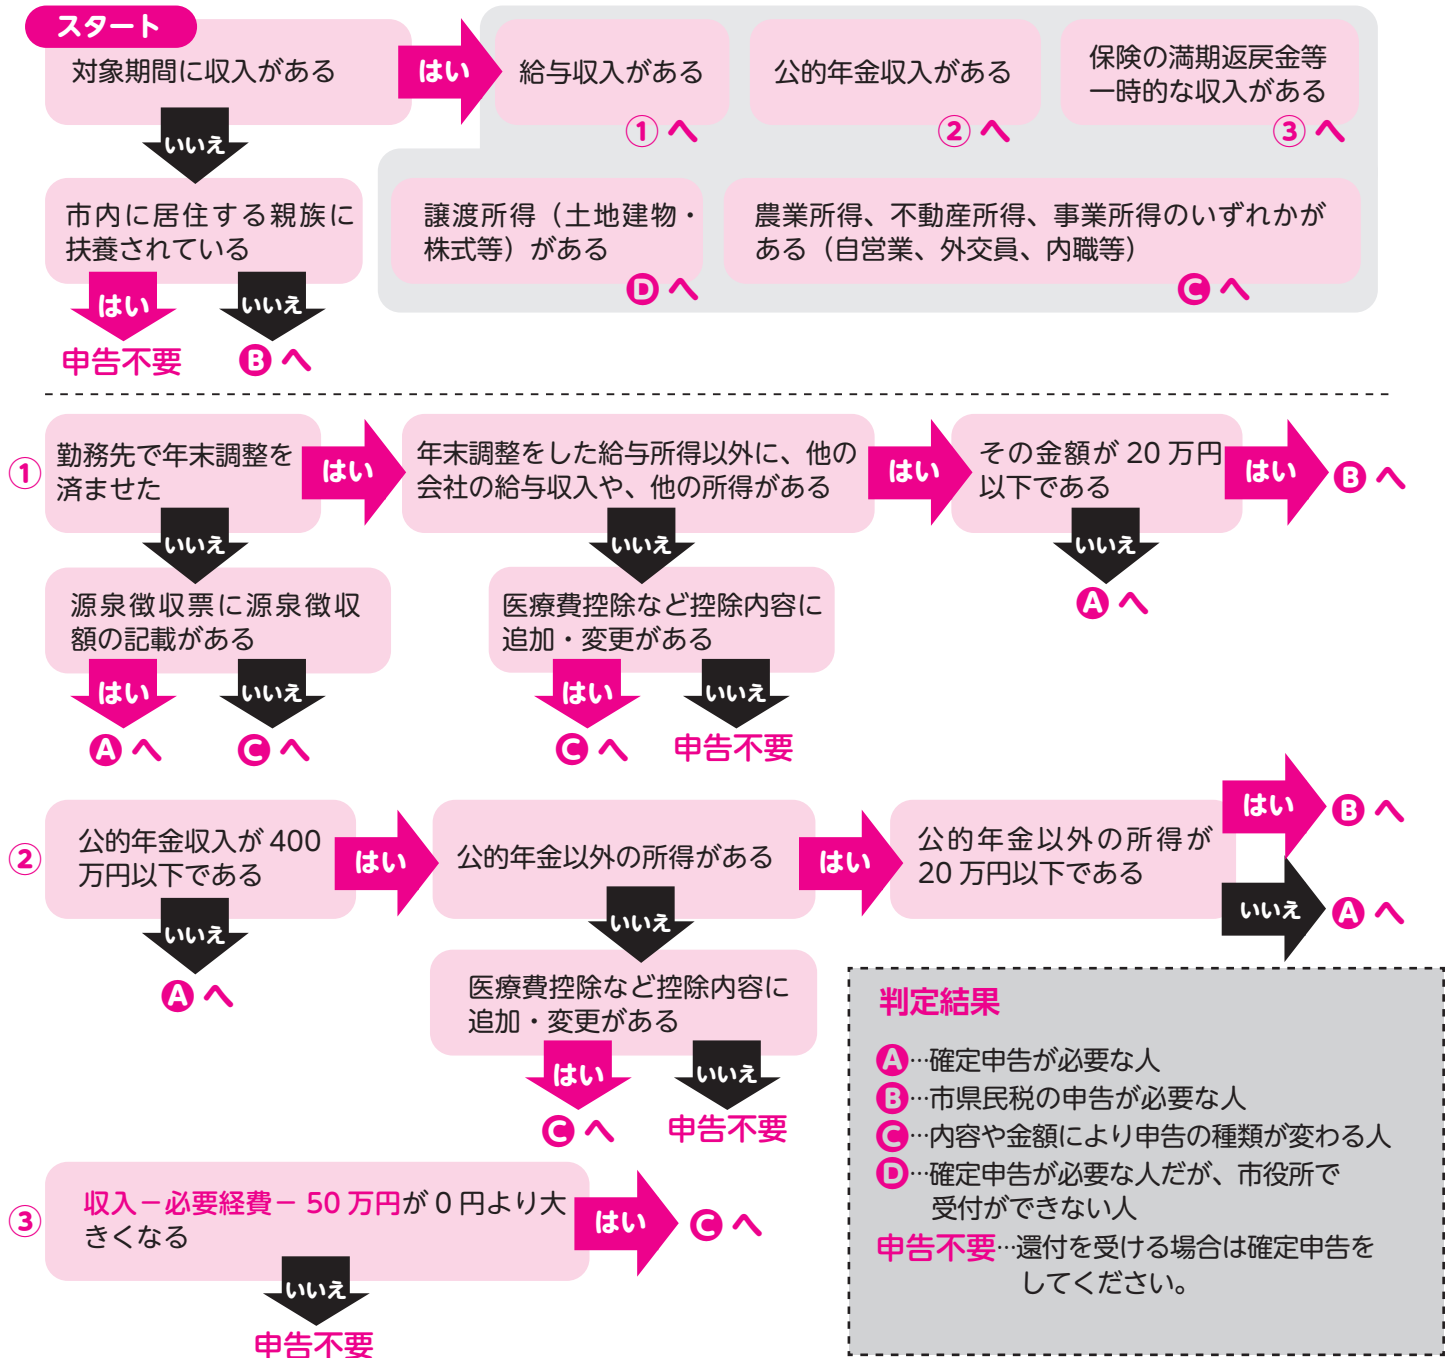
スタート

対象期間に収入がある

はい

給与収入がある
①へ

公的年金収入がある
②へ

保険の満期返戻金等一時的な収入がある
③へ

いいえ

市内に居住する親族に扶養されている

はい
申告不要

いいえ
Bへ

譲渡所得（土地建物・株式等）がある
Dへ

農業所得、不動産所得、事業所得のいずれかがある（自営業、外交員、内職等）
Cへ

① 勤務先で年末調整を済ませた

はい

年末調整をした給与所得以外に、他の会社の給与収入や、他の所得がある

はい

その金額が 20 万円以下である

はい
Bへ

いいえ
Aへ

いいえ

医療費控除など控除内容に追加・変更がある

はい
Cへ

いいえ
申告不要

いいえ

源泉徴収票に源泉徴収額の記載がある

はい
Aへ

いいえ
Cへ

② 公的年金収入が 400 万円以下である

はい

公的年金以外の所得がある

はい

公的年金以外の所得が 20 万円以下である

はい
Bへ

いいえ
Aへ

いいえ

医療費控除など控除内容に追加・変更がある

はい
Cへ

いいえ
申告不要

いいえ
Aへ

③ 収入－必要経費－ 50 万円が 0 円より大きくなる

はい
Cへ

いいえ
申告不要

判定結果

A…確定申告が必要な人
B…市県民税の申告が必要な人
C…内容や金額により申告の種類が変わる人
D…確定申告が必要な人だが、市役所で受付ができない人
申告不要…還付を受ける場合は確定申告をしてください。